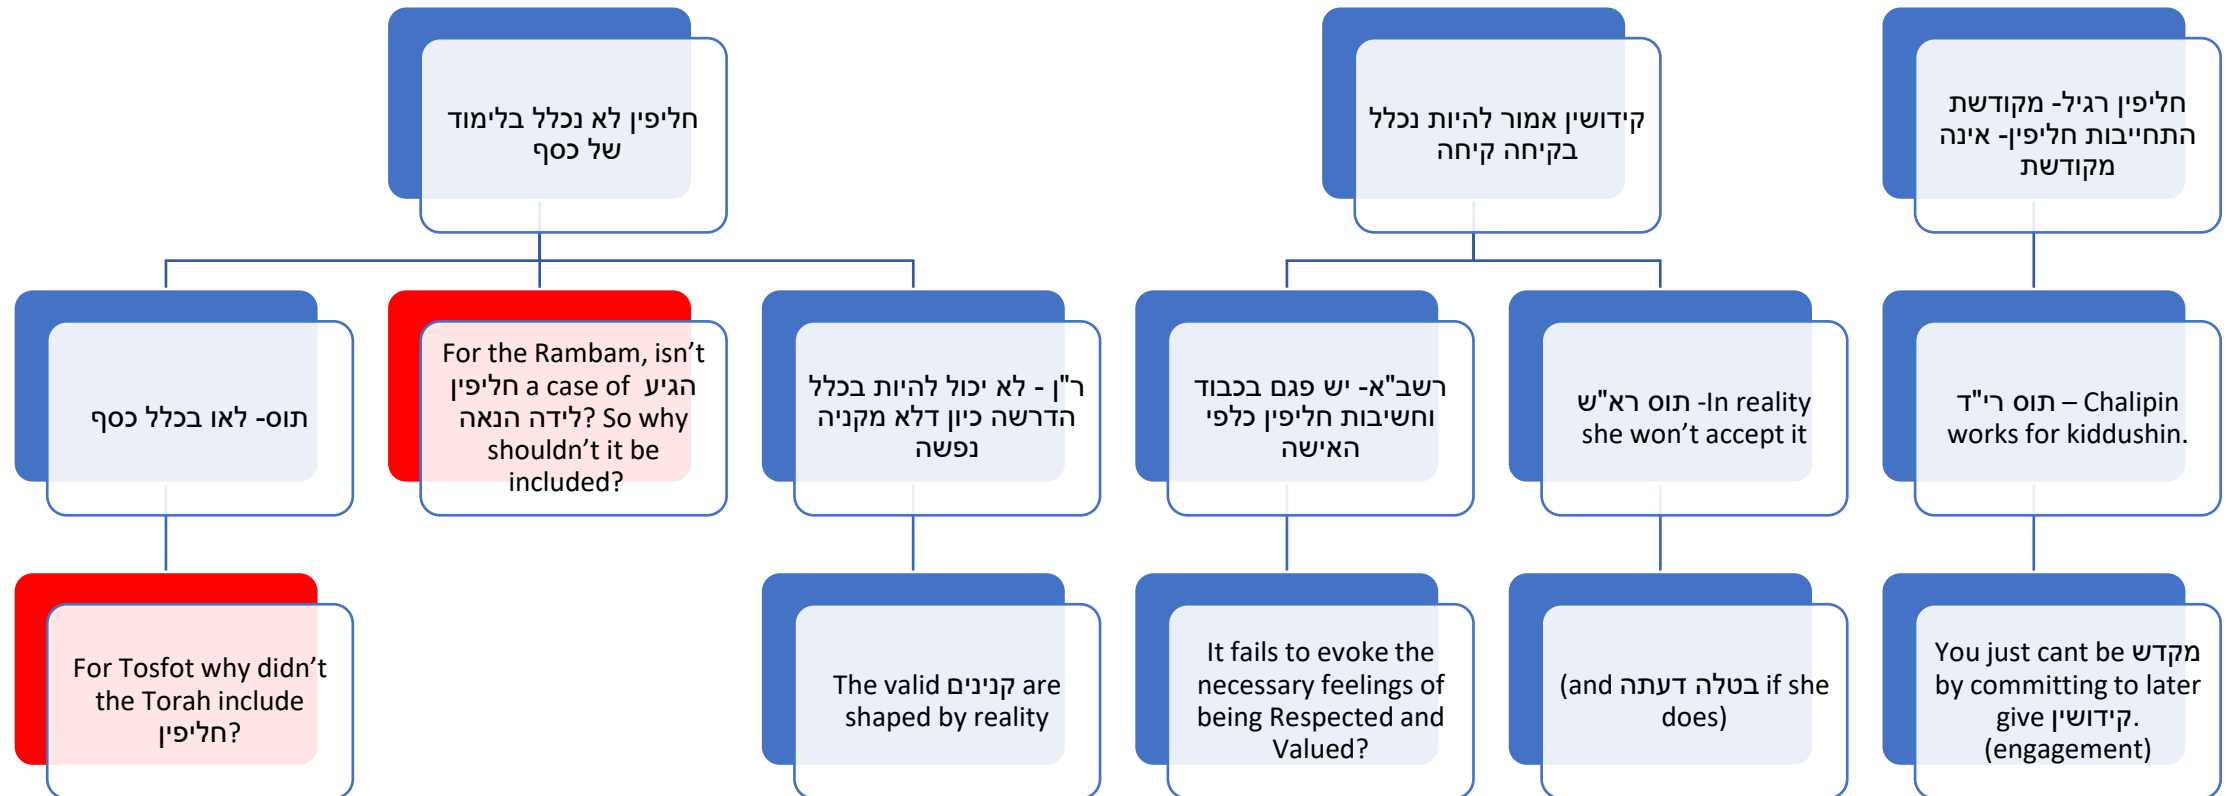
חליפין לא נכלל בלימוד של כסף

תוס- לאו בכלל כסף

For Tosfot why didn't the Torah include חליפין?

For the Rambam, isn't חליפין a case of הגיע לידה הנאה? So why shouldn't it be included?

ר"ן - לא יכול להיות בכלל הדרשה כיון דלא מקניה נפשה

The valid קנינים are shaped by reality

קידושין אמור להיות נכלל בקיחה קיחה

רשב"א- יש פגם בכבוד וחשיבות חליפין כלפי האישה

It fails to evoke the necessary feelings of being Respected and Valued?

תוס רא"ש -In reality she won't accept it

(and בטלה דעתה if she does)

חליפין רגיל- מקודשת התחייבות חליפין- אינה מקודשת

תוס רי"ד – Chalipin works for kiddushin.

You just cant be מקדש by committing to later give קידושין. (engagement)